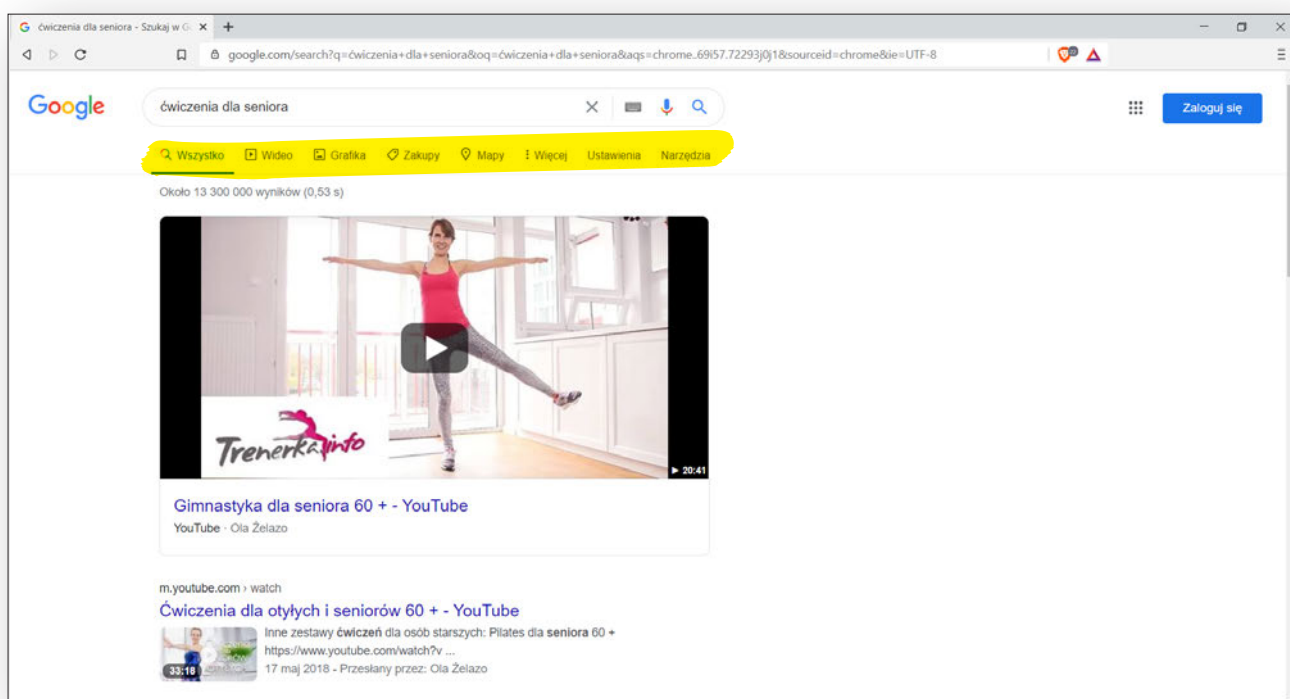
ćwiczenia dla seniora - Szukaj w G ×

google.com/search?q=ćwiczenia+dla+seniora&oq=ćwiczenia+dla+seniora&aqs=chrome..69i57.72293j0j1&sourceid=chrome&ie=UTF-8

Google

ćwiczenia dla seniora

Zaloguj się

Wszystko Wideo Grafika Zakupy Mapy Więcej Ustawienia Narzędzia

Około 13 300 000 wyników (0,53 s)

Trenerka.info

20:41

Gimnastyka dla seniora 60 + - YouTube

YouTube · Ola Żelazo

m.youtube.com › watch

Ćwiczenia dla otyłych i seniorów 60 + - YouTube

33:18

Inne zestawy ćwiczeń dla osób starszych: Pilates dla seniora 60 + https://www.youtube.com/watch?v ...

17 maj 2018 - Przesłany przez: Ola Żelazo